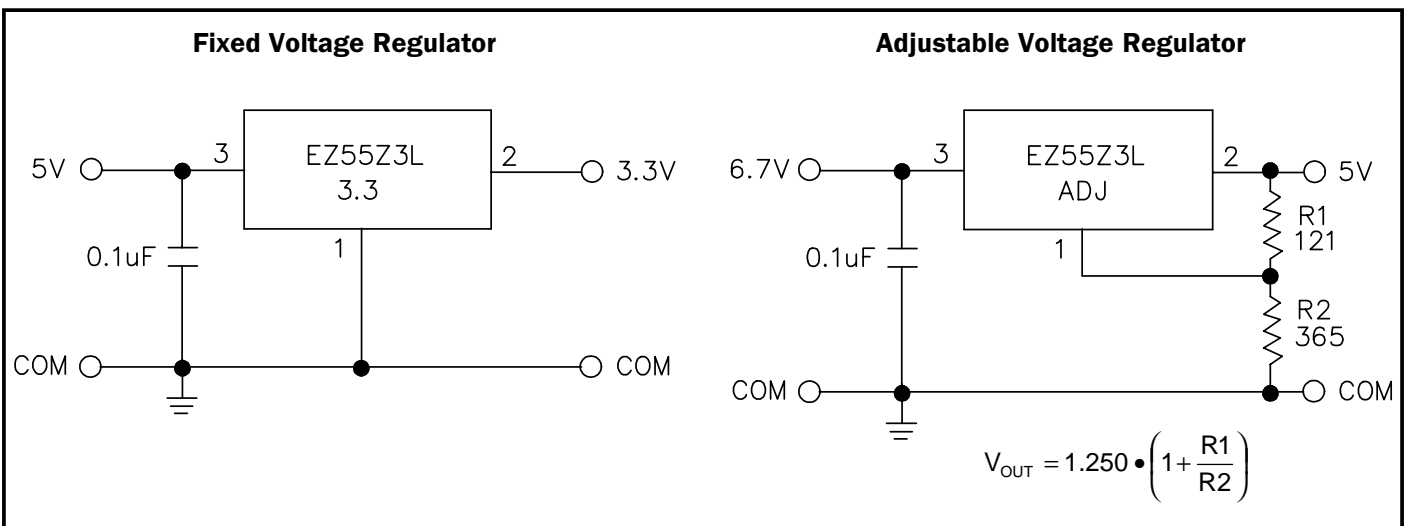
Fixed Voltage Regulator

5V
3
EZ55Z3L
3.3
2
3.3V
0.1uF
1
COM
COM

Adjustable Voltage Regulator

6.7V
3
EZ55Z3L
ADJ
2
5V
R1
121
0.1uF
1
R2
365
COM
COM

$V_{OUT} = 1.250 \bullet \left(1 + \frac{R1}{R2}\right)$